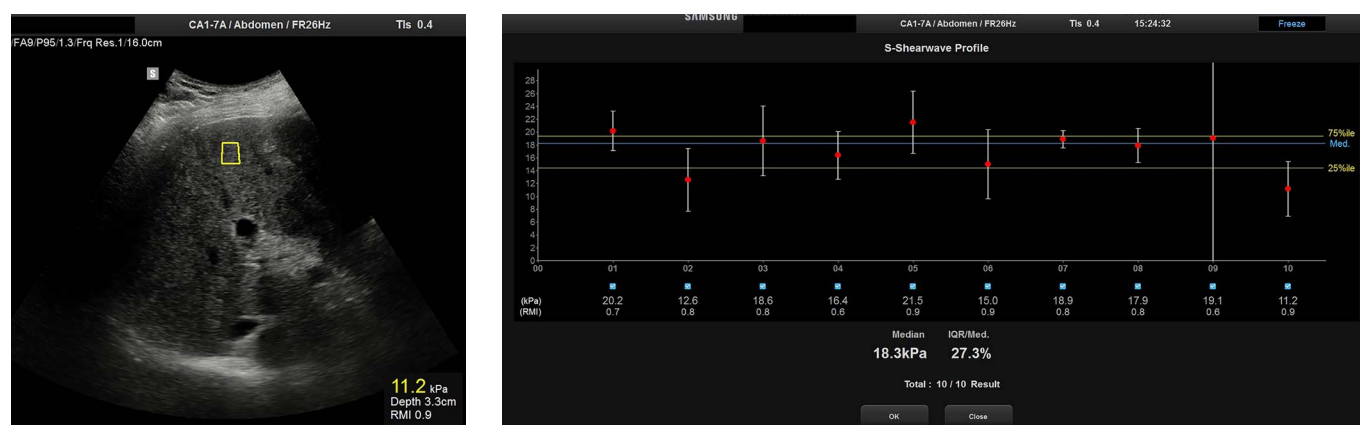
CA1-7A / Abdomen / FR26Hz TIs 0.4

FA9/P95/1.3/Frq Res.1/16.0cm

S

11.2 kPa
Depth 3.3cm
RMI 0.9

SAMSUNG CA1-7A / Abdomen / FR26Hz TIs 0.4 15:24:32 Freeze

S-Shearwave Profile

28
26
24
22
20
18
16
14
12
10
8
6
4
2
0

75%ile
Med.
25%ile

| | 00 | 01 | 02 | 03 | 04 | 05 | 06 | 07 | 08 | 09 | 10 |
|---|---|---|---|---|---|---|---|---|---|---|---|
| (kPa) | | 20.2 | 12.6 | 18.6 | 16.4 | 21.5 | 15.0 | 18.9 | 17.9 | 19.1 | 11.2 |
| (RMI) | | 0.7 | 0.8 | 0.8 | 0.6 | 0.9 | 0.9 | 0.8 | 0.8 | 0.6 | 0.9 |

Median IQR/Med.
18.3kPa 27.3%

Total : 10 / 10 Result

OK Close